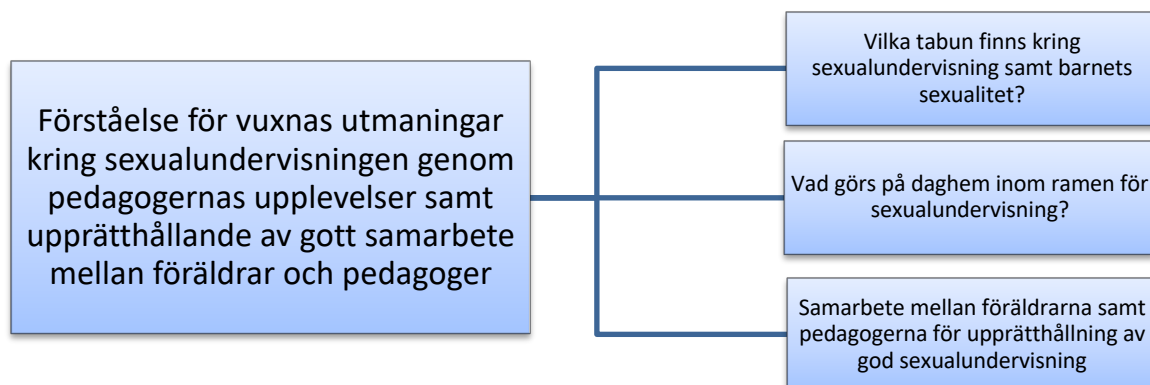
Förståelse för vuxnas utmaningar kring sexualundervisningen genom pedagogernas upplevelser samt upprätthållande av gott samarbete mellan föräldrar och pedagoger

Vilka tabun finns kring sexualundervisning samt barnets sexualitet?

Vad görs på daghem inom ramen för sexualundervisning?

Samarbete mellan föräldrarna samt pedagogerna för upprätthållning av god sexualundervisning